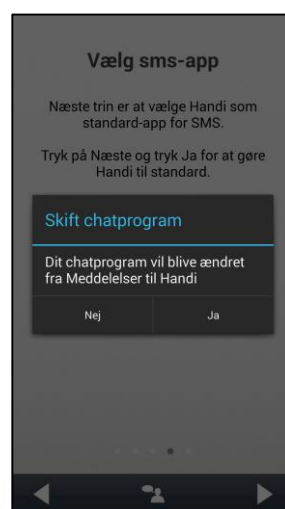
Vælg sms-app

Næste trin er at vælge Handi som standard-app for SMS.

Tryk på Næste og tryk Ja for at gøre Handi til standard.

Skift chatprogram

Dit chatprogram vil blive ændret fra Meddelelser til Handi

Nej

Ja